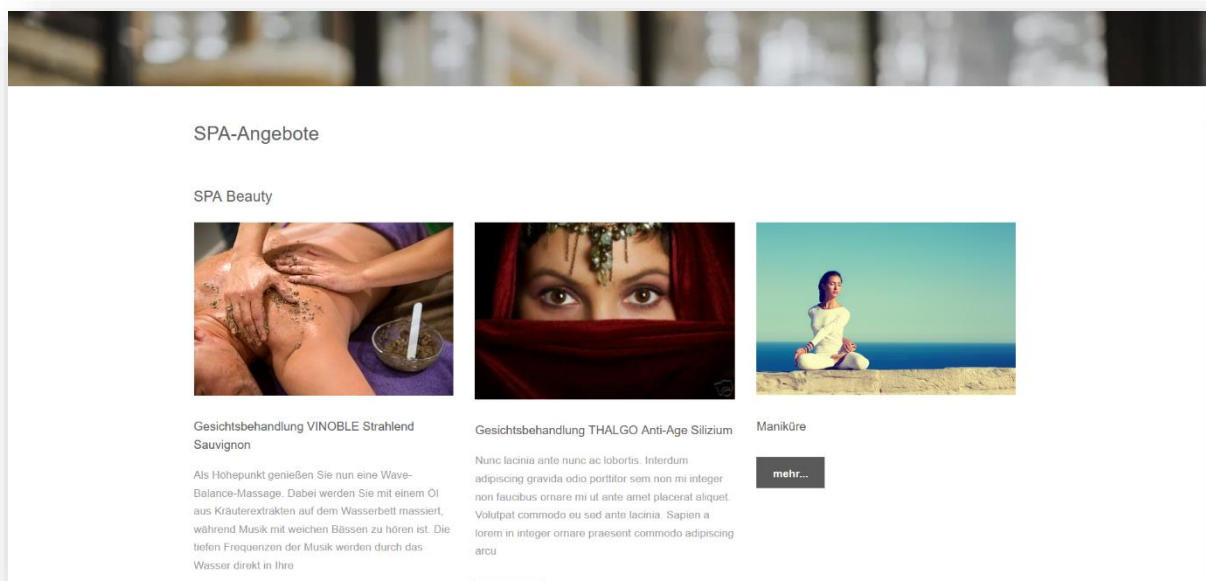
SPA-Angebote

SPA Beauty

Gesichtsbehandlung VINOBLE Strahlend Sauvignon

Als Höhepunkt genießen Sie nun eine Wave-Balance-Massage. Dabei werden Sie mit einem Öl aus Kräuterextrakten auf dem Wasserbett massiert, während Musik mit weichen Bässen zu hören ist. Die tiefen Frequenzen der Musik werden durch das Wasser direkt in Ihre

Gesichtsbehandlung THALGO Anti-Age Silizium

Nunc lacinia ante nunc ac lobortis. Interdum adipiscing gravida odio porttitor sem non mi integer non faucibus ornare mi ut ante amet placerat aliquet. Volutpat commodo eu sed ante lacinia. Sapien a lorem in integer ornare praesent commodo adipiscing arcu

Maniküre

mehr...